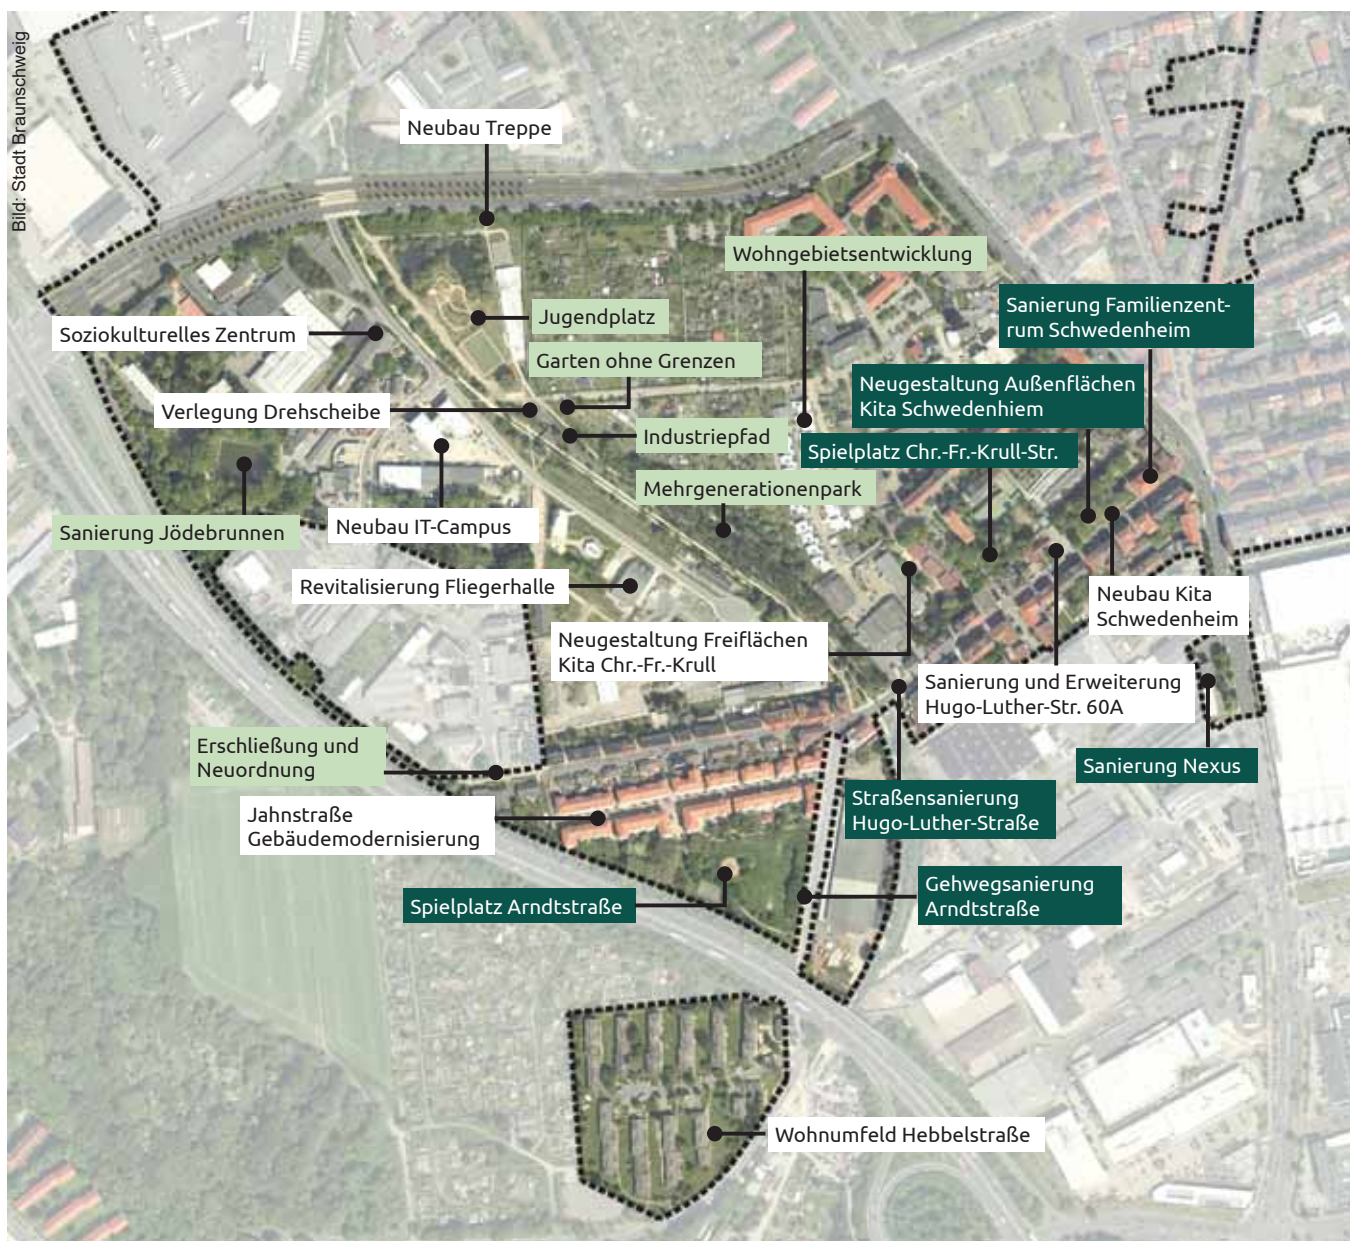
Bild: Stadt Braunschweig

Neubau Treppe

Wohngebietsentwicklung

Sanierung Familienzentrum Schwedenheim

Jugendplatz

Soziokulturelles Zentrum

Garten ohne Grenzen

Neugestaltung Außenflächen Kita Schwedenhiem

Verlegung Drehscheibe

Industriepfad

Spielplatz Chr.-Fr.-Krull-Str.

Mehrgenerationenpark

Sanierung Jödebrunnen

Neubau IT-Campus

Revitalisierung Fliegerhalle

Neubau Kita Schwedenheim

Neugestaltung Freiflächen Kita Chr.-Fr.-Krull

Sanierung und Erweiterung Hugo-Luther-Str. 60A

Erschließung und Neuordnung

Sanierung Nexus

Straßensanierung Hugo-Luther-Straße

Jahnstraße Gebäudemodernisierung

Gehwegsanierung Arndtstraße

Spielplatz Arndtstraße

Wohnumfeld Hebbelstraße